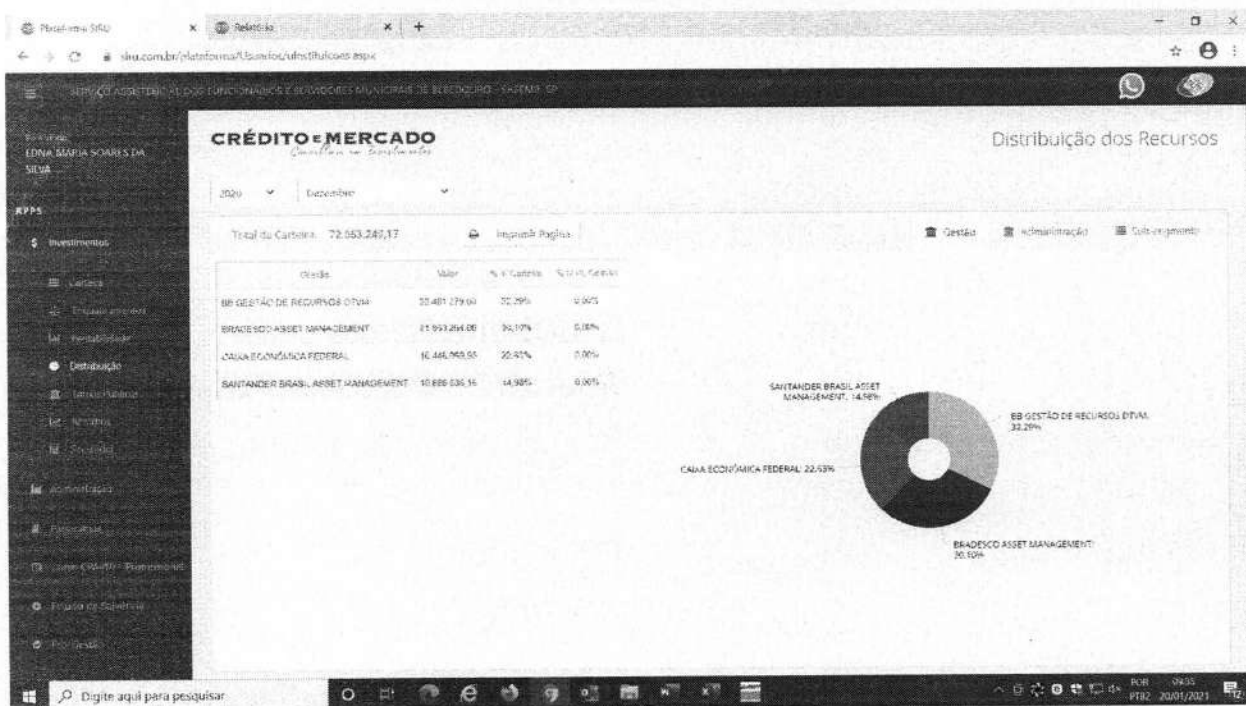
Plataforma SIRU | Relatório

siru.com.br/plataforma/Usuarios/uDistribuicoes.aspx

SERVIÇO ASSISTENCIAL DOS FUNCIONÁRIOS E SERVIDORES MUNICIPAIS DE BEBEDOURO - SAFEMB SP

Bem vindo
EDNA MARIA SOARES DA SILVA

RPPS

Investimentos
Carteira
Enquadramento
Rentabilidade
Distribuição
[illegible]
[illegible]
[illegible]
Administração
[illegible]
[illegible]
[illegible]
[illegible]

CRÉDITO e MERCADO
Consultoria em Investimentos

Distribuição dos Recursos

2020 Dezembro

Total da Carteira: 72.563.247,17

Imprimir Página

Gestão | Administração | Custodiante

| Gestão | Valor | % s/ Carteira | % s/ PL Gestão |
|---|---|---|---|
| BB GESTÃO DE RECURSOS DTVM | 23.481.279,00 | 32,29% | 0,00% |
| BRADESCO ASSET MANAGEMENT | 21.953.264,08 | 30,10% | 0,00% |
| CAIXA ECONÔMICA FEDERAL | 16.446.969,55 | 22,63% | 0,00% |
| SANTANDER BRASIL ASSET MANAGEMENT | 10.886.036,16 | 14,98% | 0,00% |

SANTANDER BRASIL ASSET MANAGEMENT: 14,98%
BB GESTÃO DE RECURSOS DTVM: 32,29%
CAIXA ECONÔMICA FEDERAL: 22,63%
BRADESCO ASSET MANAGEMENT: 30,10%

Digite aqui para pesquisar

POR PTB2 09:35 20/01/2021